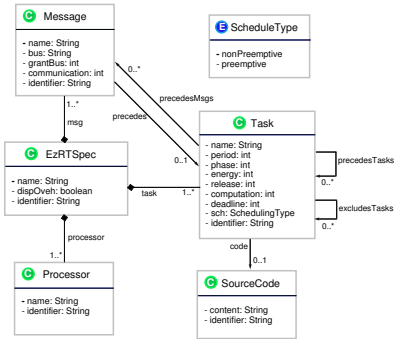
C Message

- name: String
- bus: String
- grantBus: int
- communication: int
- identifier: String

E ScheduleType

- nonPreemptive
- preemptive

0..*

precedesMsgs

precedes

1..*

msg

0..1

C Task

- name: String
- period: int
- phase: int
- energy: int
- release: int
- computation: int
- deadline: int
- sch: SchedulingType
- identifier: String

precedesTasks

0..*

excludesTasks

0..*

C EzRTSpec

- name: String
- dispOveh: boolean
- identifier: String

task

1..*

processor

1..*

code

0..1

C Processor

- name: String
- identifier: String

C SourceCode

- content: String
- identifier: String